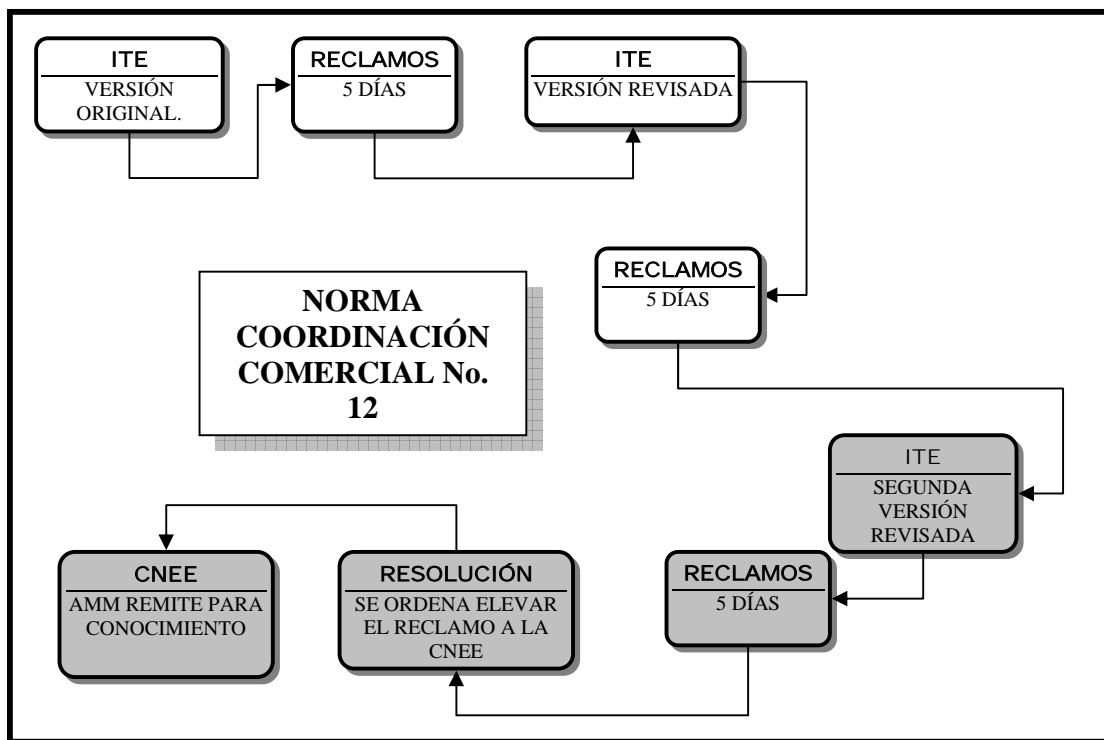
ITE
VERSIÓN ORIGINAL.

RECLAMOS
5 DÍAS

ITE
VERSIÓN REVISADA

RECLAMOS
5 DÍAS

NORMA COORDINACIÓN COMERCIAL No. 12

ITE
SEGUNDA VERSIÓN REVISADA

RECLAMOS
5 DÍAS

RESOLUCIÓN
SE ORDENA ELEVAR EL RECLAMO A LA CNEE

CNEE
AMM REMITE PARA CONOCIMIENTO